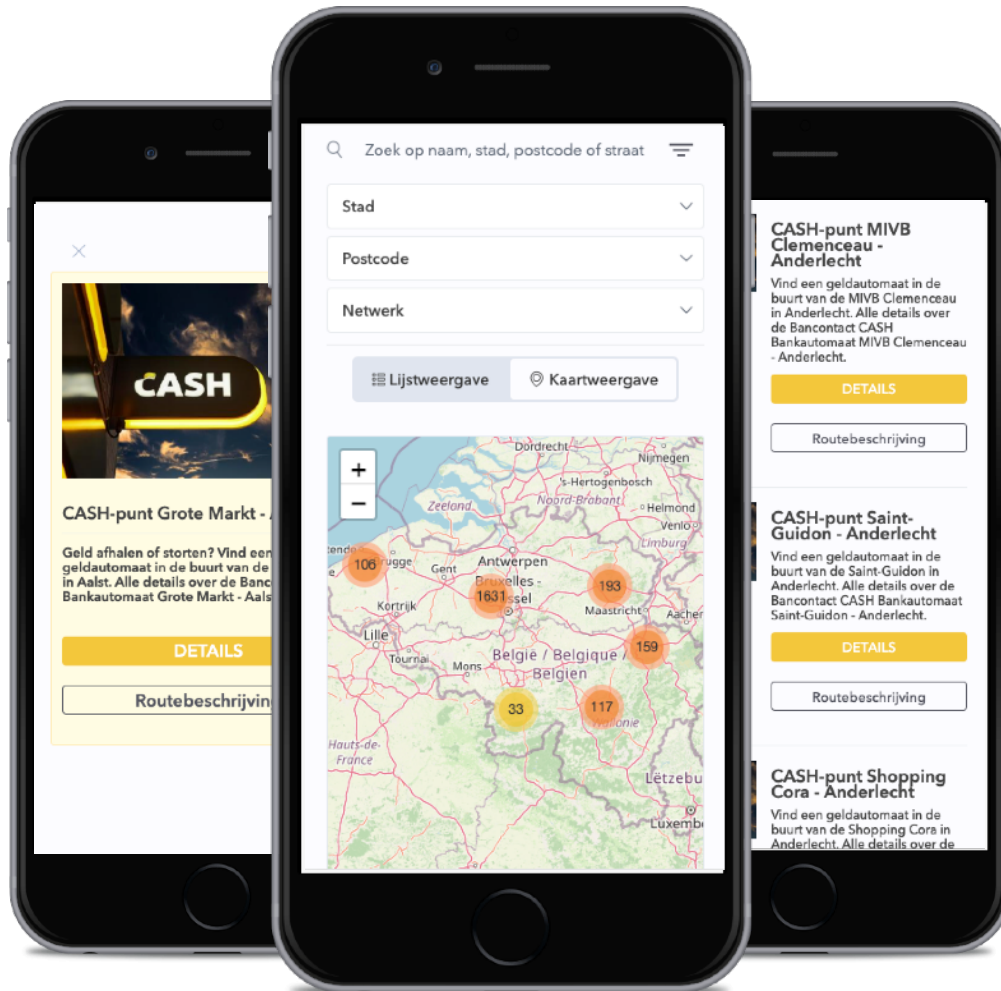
×

CASH

CASH-punt Grote Markt - A

Geld afhalen of storten? Vind een geldautomaat in de buurt van de in Aalst. Alle details over de Banc Bankautomaat Grote Markt - Aals

DETAILS

Routebeschrijving

Zoek op naam, stad, postcode of straat

Stad

Postcode

Netwerk

Lijstweergave

Kaartweergave

+

−

Dordrecht

Nijmegen

's-Hertogenbosch

Noord-Brabant

Zeeland

Helmond

Limburg

Brugge

Gent

Antwerpen

Bruxelles - Brussel

Maastricht

Aachen

Kortrijk

Lille

Tournai

Mons

België / Belgique / Belgien

Wallonie

Hauts-de-France

Lëtzebu

Luxemb

106

1631

193

159

33

117

CASH-punt MIVB Clemenceau - Anderlecht

Vind een geldautomaat in de buurt van de MIVB Clemenceau in Anderlecht. Alle details over de Bancontact CASH Bankautomaat MIVB Clemenceau - Anderlecht.

DETAILS

Routebeschrijving

CASH-punt Saint-Guidon - Anderlecht

Vind een geldautomaat in de buurt van de Saint-Guidon in Anderlecht. Alle details over de Bancontact CASH Bankautomaat Saint-Guidon - Anderlecht.

DETAILS

Routebeschrijving

CASH-punt Shopping Cora - Anderlecht

Vind een geldautomaat in de buurt van de Shopping Cora in Anderlecht. Alle details over de